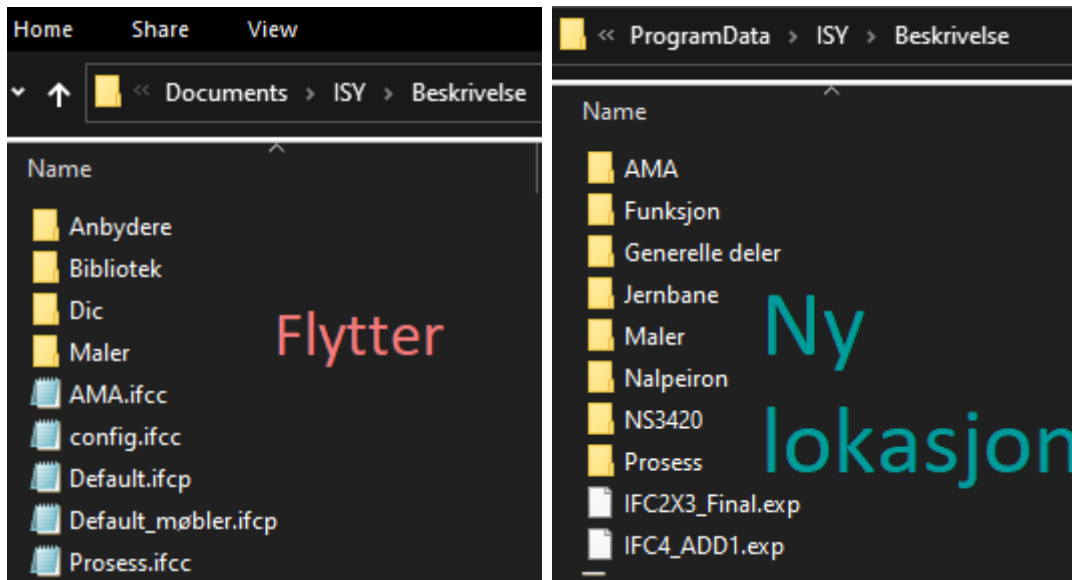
Home Share View

« Documents › ISY › Beskrivelse

Name

Anbydere
Bibliotek
Dic
Maler
AMA.ifcc
config.ifcc
Default.ifcp
Default_møbler.ifcp
Prosess.ifcc

Flytter

« ProgramData › ISY › Beskrivelse

Name

AMA
Funksjon
Generelle deler
Jernbane
Maler
Nalpeiron
NS3420
Prosess
IFC2X3_Final.exp
IFC4_ADD1.exp

Ny lokasjon